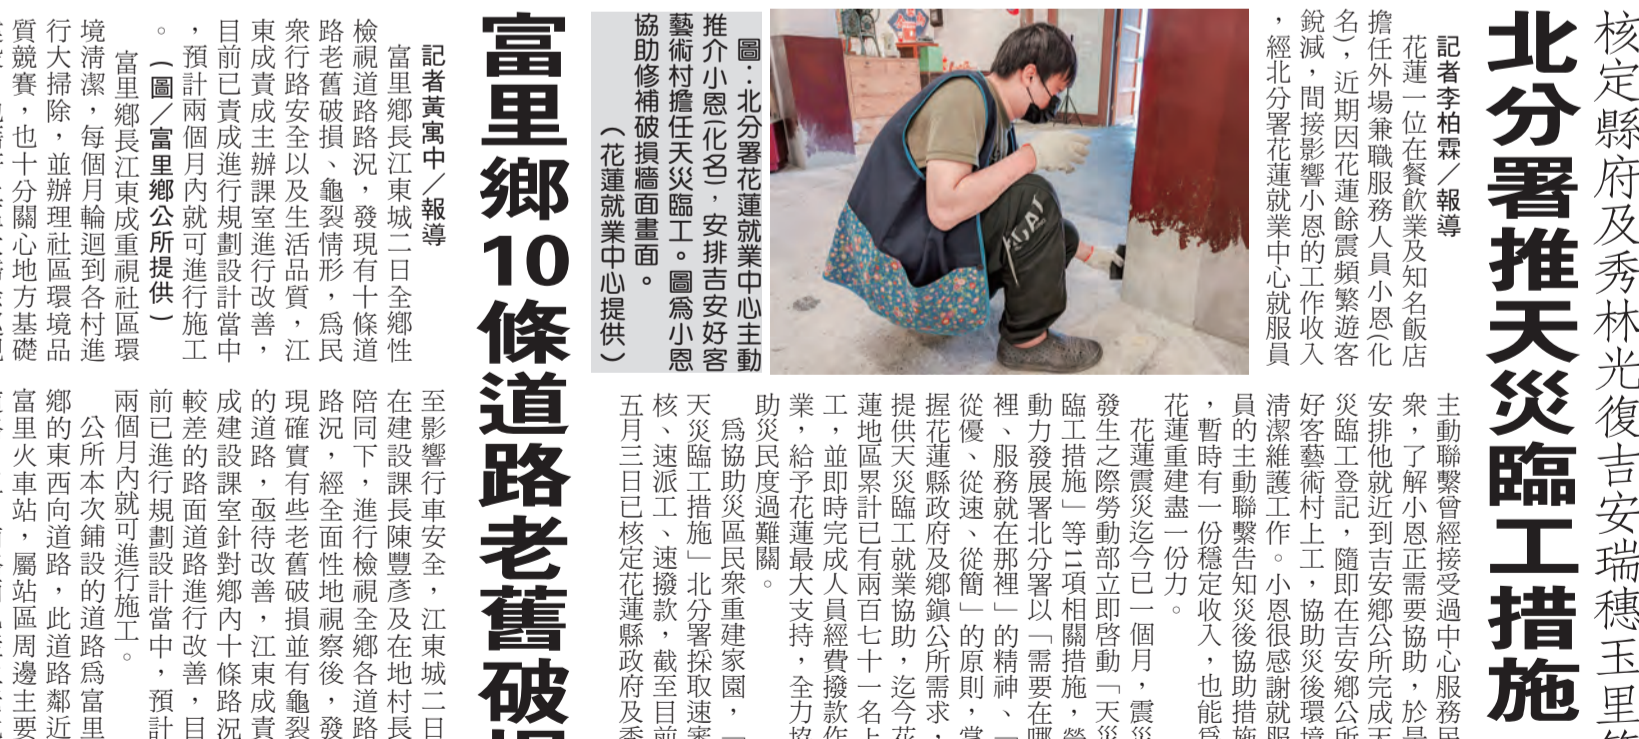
核定縣府及秀林光復吉安瑞穗玉里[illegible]

北分署推天災臨工措施

記者李柏霖／報導

花蓮一位在餐飲業及知名飯店擔任外場兼職服務人員小恩（化名），近期因花蓮餘震頻繁遊客銳減，間接影響小恩的工作收入，經北分署花蓮就業中心就服員主動聯繫曾經接受過中心服務民眾，了解小恩正需要協助，於是安排他就近到吉安鄉公所完成天災臨工登記，隨即在吉安鄉公所好客藝術村上工，協助災後環境清潔維護工作。小恩很感謝就服員的主動聯繫告知災後協助措施，暫時有一份穩定收入，也能為花蓮重建盡一份力。

花蓮震災迄今已一個月，震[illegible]發生之際勞動部立即啓動「天災臨工措施」等11項相關措施，勞動力發展署北分署以「需要在哪裡、服務就在那裡」的精神、「從優、從速、從簡」的原則，掌握花蓮縣政府及鄉鎮公所需求，提供天災臨工就業協助，迄今花蓮地區累計已有兩百七十一名上工，並即時完成人員經費撥款作業，給予花蓮最大支持，全力協助災民度過難關。

為協助災區民眾重建家園，一天災臨工措施」北分署採取速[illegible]核、速派工、速撥款，截至目前五月三日已核定花蓮縣政府及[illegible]

圖：北分署花蓮就業中心主動推介小恩（化名），安排吉安好客藝術村擔任天災臨工。圖為小恩協助修補破損牆面畫面。（花蓮就業中心提供）

富里鄉10條道路老舊破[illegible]

記者黃寓中／報導

富里鄉長江東城二日全鄉性檢視道路路況，發現有十條道路老舊破損、龜裂情形，為民眾行路安全以及生活品質，江東成責成主辦課室進行改善，目前已責成進行規劃設計當中，預計兩個月內就可進行施工。（圖／富里鄉公所提供）

富里鄉長江東成重視社區環境清潔，每個月輪迴到各村進行大掃除，並辦理社區環境品質競賽，也十分關心地方基礎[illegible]

至影響行車安全，江東城二日在建設課長陳豐彥及在地村長陪同下，進行檢視全鄉各道路路況，經全面性地視察後，發現確實有些老舊破損並有龜裂的道路，亟待改善，江東成責成建設課室針對鄉內十條路況較差的路面道路進行改善，目前已進行規劃設計當中，預計兩個月內就可進行施工。

公所本次鋪設的道路為富里鄉的東西向道路，此道路鄰近富里火車站，屬站區周邊主要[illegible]